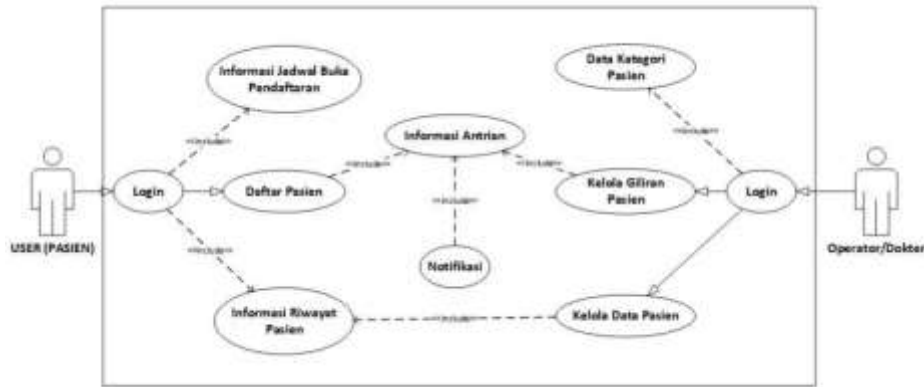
Informasi Jadwal Buka Pendaftaran

Data Kategori Pasien

<<include>>

<<include>>

Informasi Antrian

<<include>>

<<include>>

<<include>>

USER (PASIEN)

Login

Daftar Pasien

Kelola Giliran Pasien

Login

Operator/Dokter

<<include>>

Notifikasi

Informasi Riwayat Pasien

<<include>>

Kelola Data Pasien